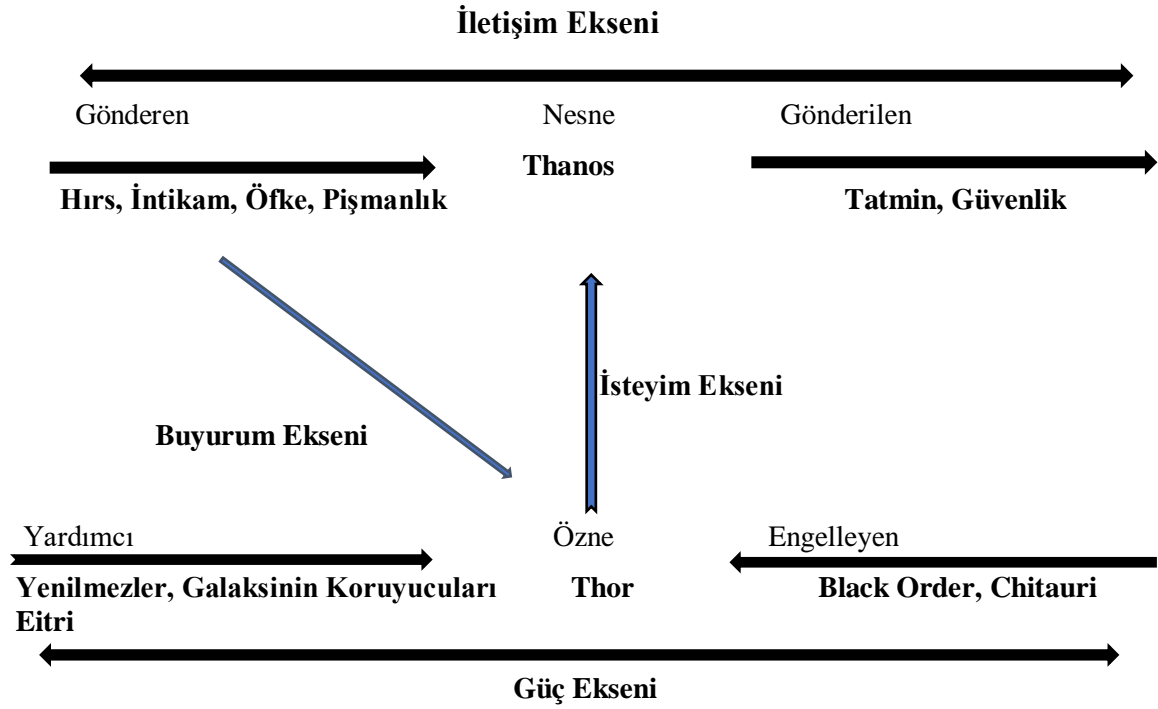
İletişim Ekseni

Gönderen

Hırs, İntikam, Öfke, Pişmanlık

Nesne

Thanos

Gönderilen

Tatmin, Güvenlik

İsteyim Ekseni

Buyurum Ekseni

Yardımcı

Yenilmezler, Galaksinin Koruyucuları Eitri

Özne

Thor

Engelleyen

Black Order, Chitauri

Güç Ekseni